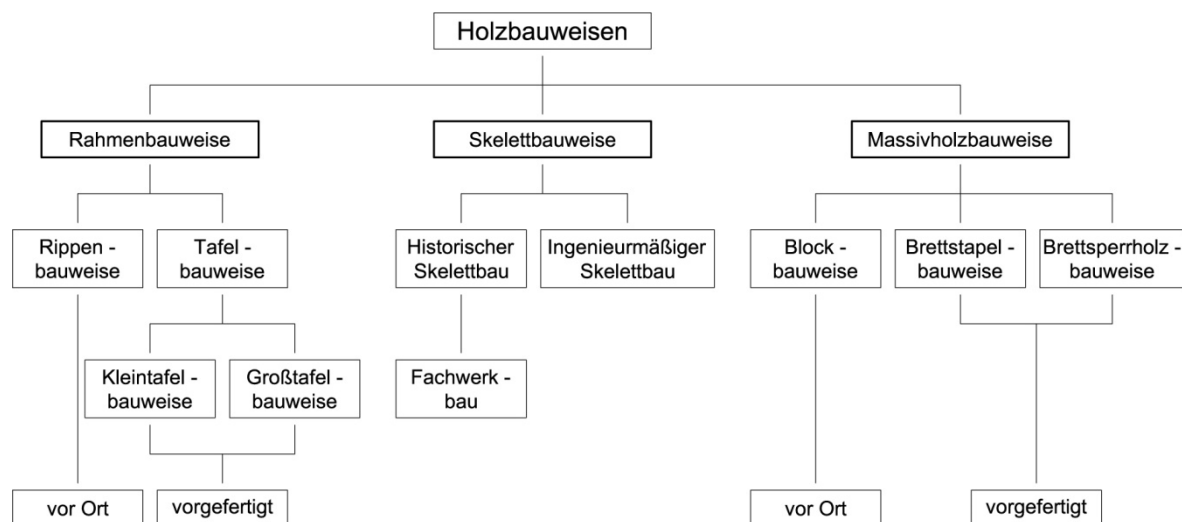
Holzbauweisen

Rahmenbauweise

Skelettbauweise

Massivholzbauweise

Rippen - bauweise

Tafel - bauweise

Historischer Skelettbau

Ingenieurmäßiger Skelettbau

Block - bauweise

Brettstapel - bauweise

Brettsperrholz - bauweise

Kleintafel - bauweise

Großtafel - bauweise

Fachwerk - bau

vor Ort

vorgefertigt

vor Ort

vorgefertigt